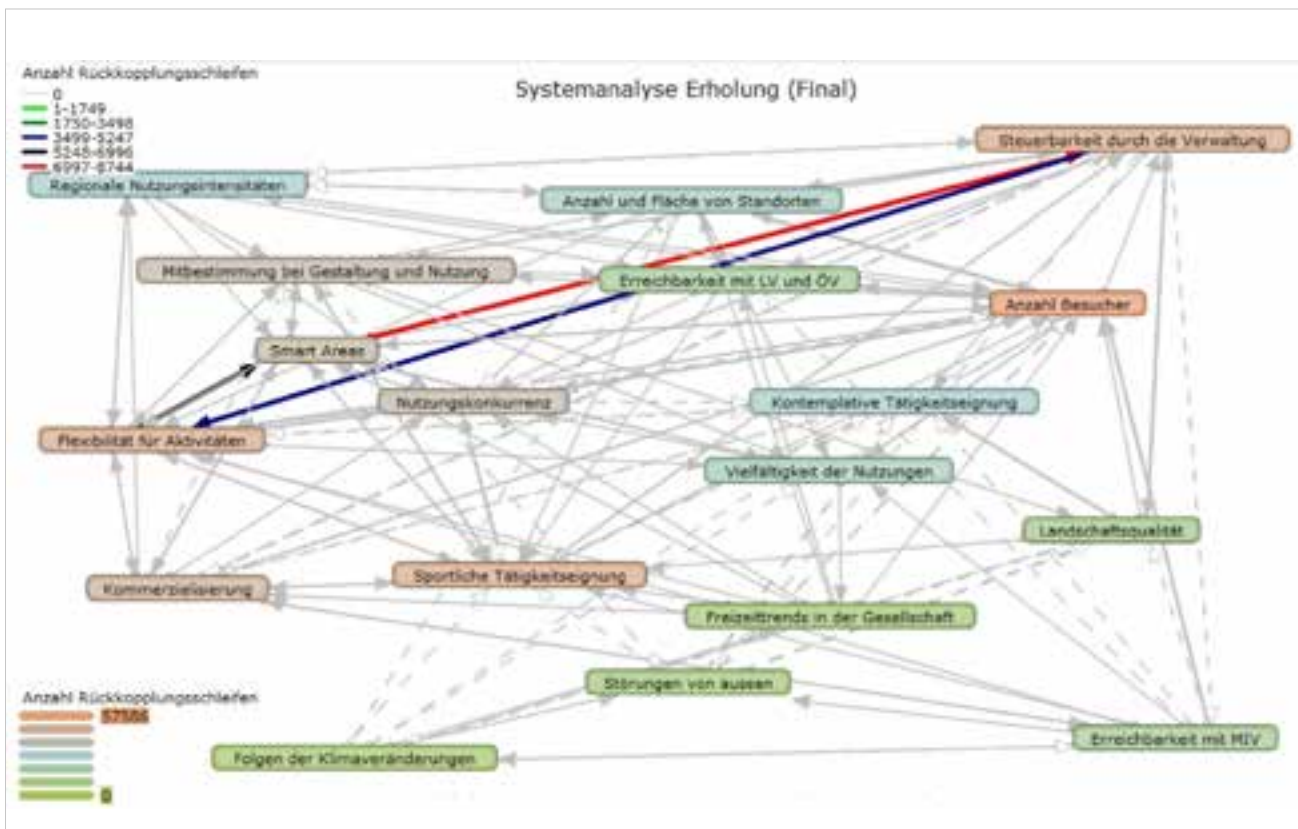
Anzahl Rückkopplungsschleifen
0
1-1749
1750-3498
3499-5247
5248-6996
6997-8744

Systemanalyse Erholung (Final)

Steuerbarkeit durch die Verwaltung

Regionale Nutzungsintensitäten

Anzahl und Fläche von Standorten

Mitbestimmung bei Gestaltung und Nutzung

Erreichbarkeit mit LV und ÖV

Anzahl Besucher

Smart Areas

Nutzungskonkurrenz

Kontemplative Tätigkeitseignung

Flexibilität für Aktivitäten

Vielfältigkeit der Nutzungen

Landschaftsqualität

Kommerzialisierung

Sportliche Tätigkeitseignung

Freizeittrends in der Gesellschaft

Störungen von aussen

Anzahl Rückkopplungsschleifen
57506

Folgen der Klimaveränderungen

Erreichbarkeit mit MIV

0